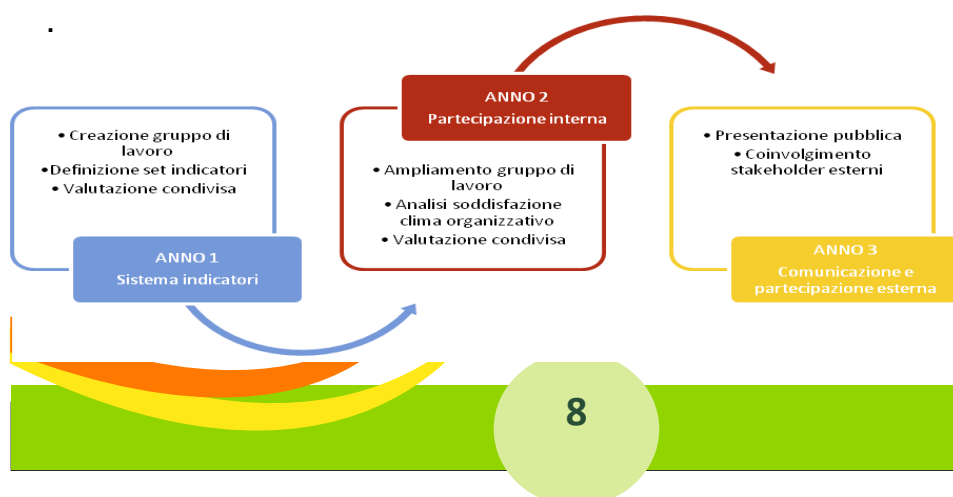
.

• Creazione gruppo di lavoro
•Definizione set indicatori
• Valutazione condivisa

ANNO 1
Sistema indicatori

ANNO 2
Partecipazione interna

• Ampliamento gruppo di lavoro
• Analisi soddisfazione clima organizzativo
• Valutazione condivisa

• Presentazione pubblica
• Coinvolgimento stakeholder esterni

ANNO 3
Comunicazione e partecipazione esterna

8